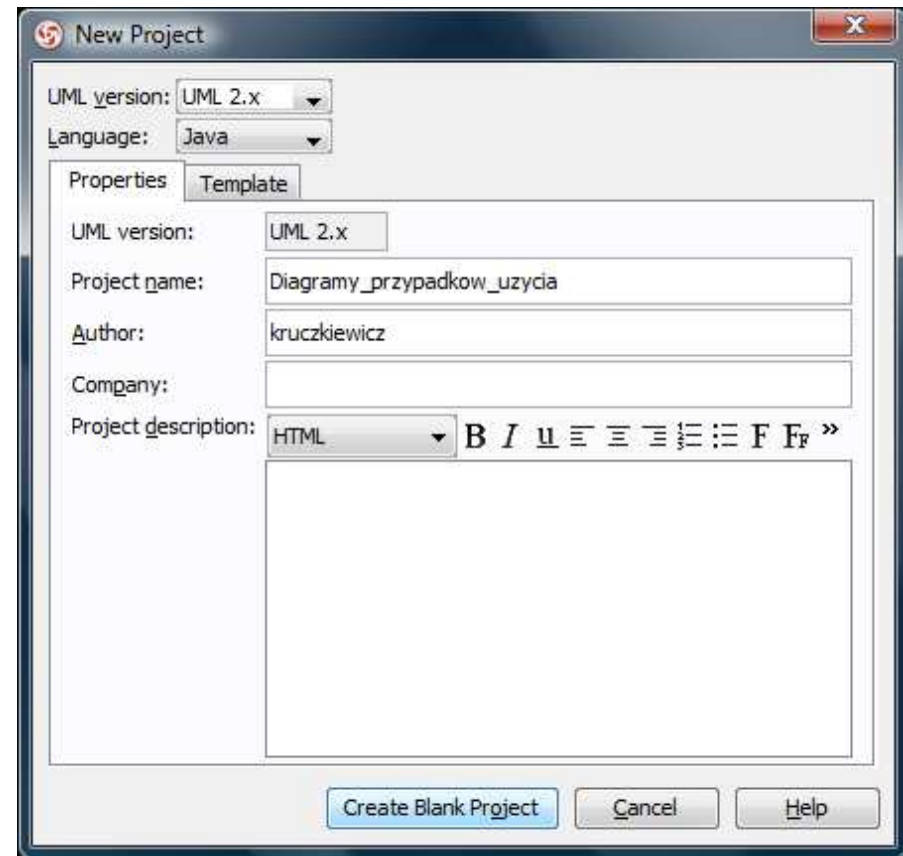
New Project

UML version: UML 2.x
Language: Java

Properties | Template

UML version: UML 2.x
Project name: Diagramy_przypadkow_uzycia
Author: kruczkiewicz
Company:
Project description: HTML B I U F F »

Create Blank Project | Cancel | Help